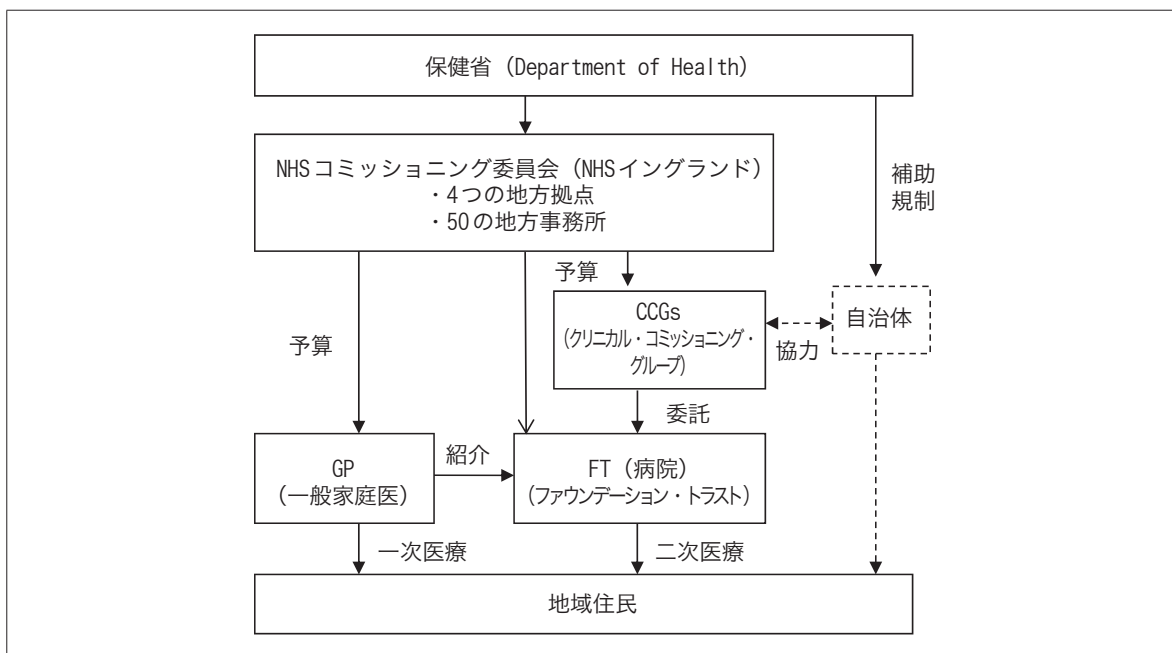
保健省（Department of Health）

NHSコミッショニング委員会（NHSイングランド）
・4つの地方拠点
・50の地方事務所

補助
規制

予算

予算

CCGs
（クリニカル・コミッショニング・グループ）

協力

自治体

委託

GP
（一般家庭医）

紹介

FT（病院）
（ファウンデーション・トラスト）

一次医療

二次医療

地域住民